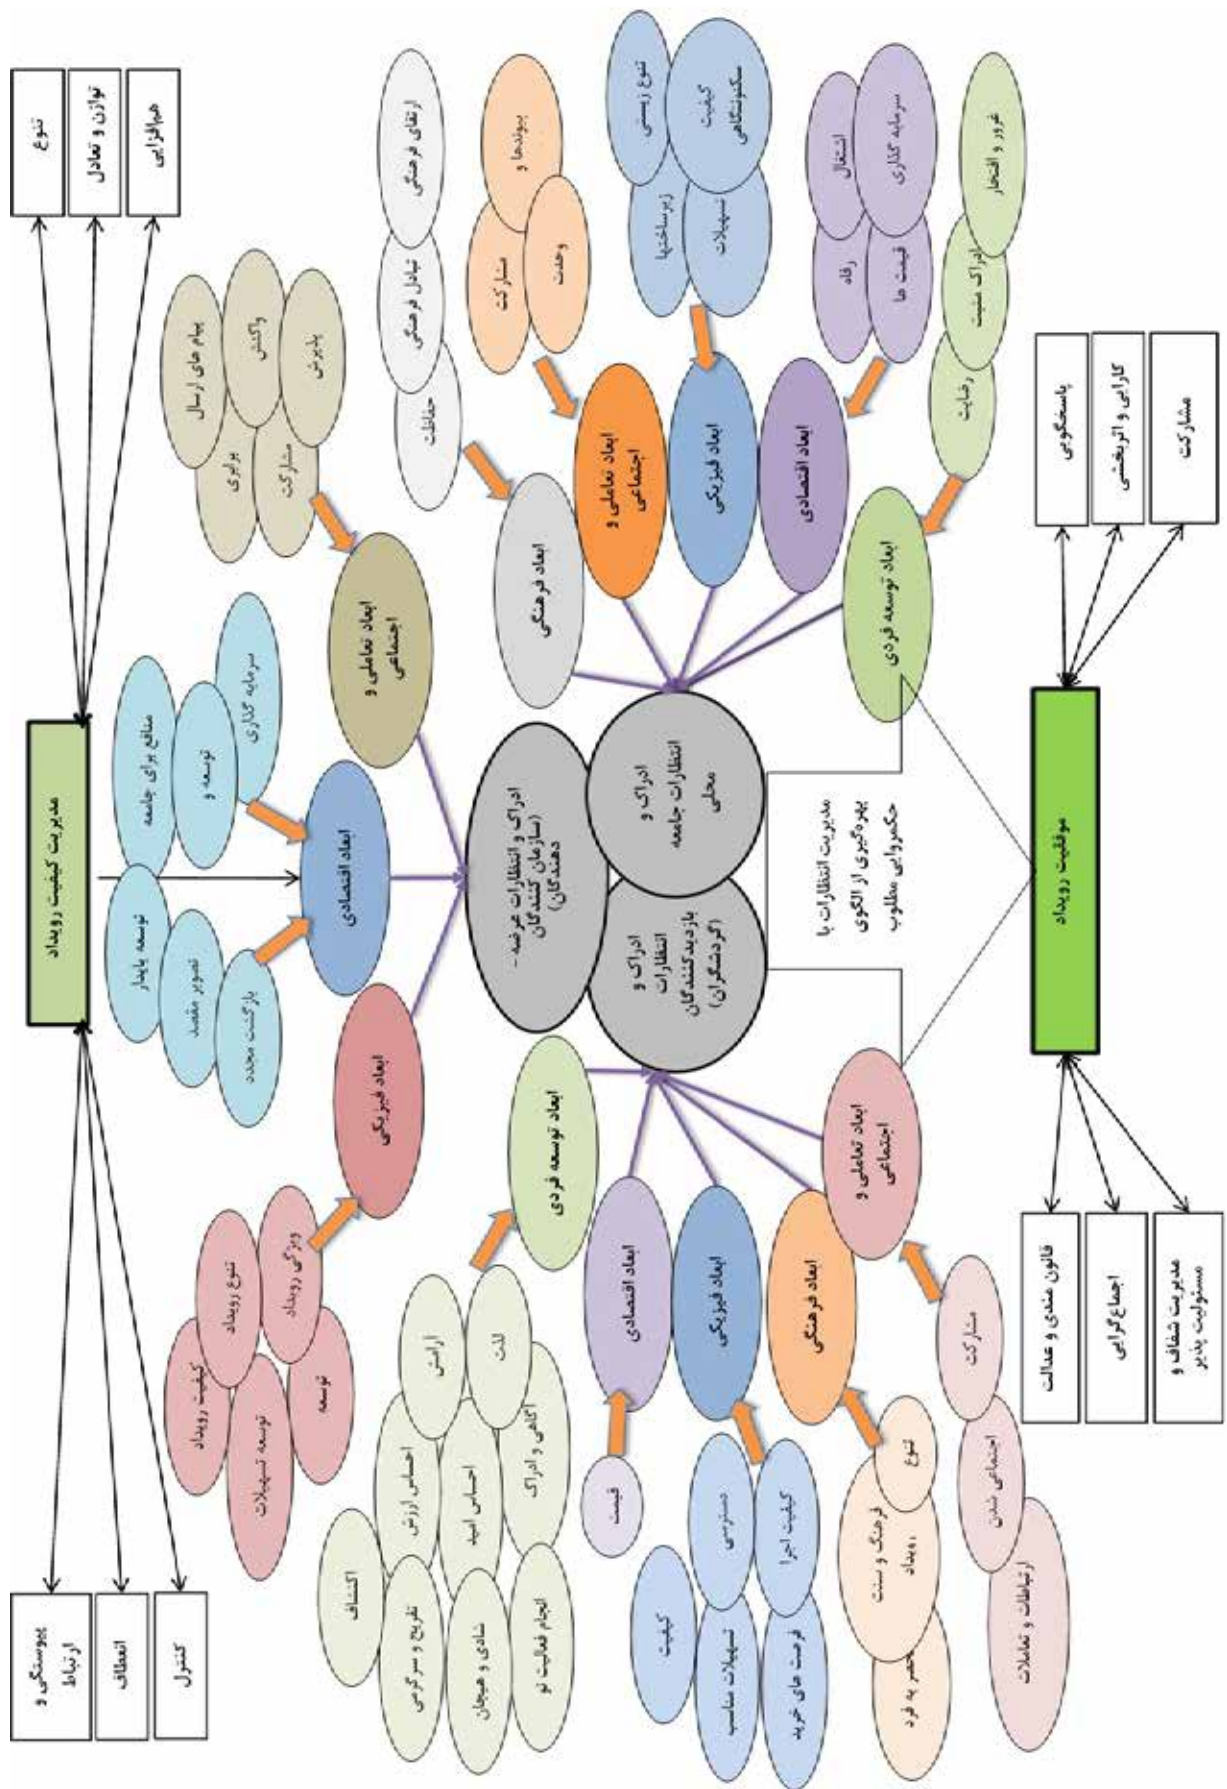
مدیریت کیفیت رویداد

تنوع

توازن و تعادل

هم‌افزایی

پیوستگی و ارتباط

انعطاف

کنترل

توسعه پایدار

منافع برای جامعه

تصویر مقصد

توسعه و

بازگشت مجدد

سرمایه گذاری

ابعاد اقتصادی

ابعاد تعاملی و اجتماعی

پیام های ارسال

برابری

واکنش

مشارکت

پذیرش

ابعاد فیزیکی

تنوع رویداد

کیفیت رویداد

ویژگی رویداد

توسعه تسهیلات

توسعه

ادراک و انتظارات عرضه کنندگان (سازمان دهندگان)

ادراک و انتظارات جامعه محلی

ادراک و انتظارات بازدیدکنندگان (گردشگران)

ابعاد فرهنگی

ارتقای فرهنگی

تبادل فرهنگی

حفاظت

ابعاد تعاملی و اجتماعی

پیوندها و

مشارکت

وحدت

ابعاد فیزیکی

تنوع زیستی

زیرساختها

کیفیت سکونتگاهی

تسهیلات

ابعاد اقتصادی

اشتغال

سرمایه گذاری

رفاه

قیمت ها

ابعاد توسعه فردی

غرور و افتخار

ادراک مثبت

رضایت

مدیریت انتظارات با بهره‌گیری از الگوی حکمروایی مطلوب

موفقیت رویداد

پاسخگویی

کارایی و اثربخشی

مشارکت

قانون مندی و عدالت

اجماع‌گرایی

مدیریت شفاف و مسئولیت پذیر

ابعاد توسعه فردی

آرامش

لذت

احساس ارزش

احساس امید

آگاهی و ادراک

اکتشاف

تفریح و سرگرمی

شادی و هیجان

انجام فعالیت نو

ابعاد اقتصادی

قیمت

ابعاد فیزیکی

دسترسی

کیفیت اجرا

کیفیت

تسهیلات مناسب

فرصت های خرید

ابعاد فرهنگی

تنوع

فرهنگ و سنت رویداد

منحصر به فرد

ابعاد تعاملی و اجتماعی

مشارکت

اجتماعی شدن

ارتباطات و تعاملات